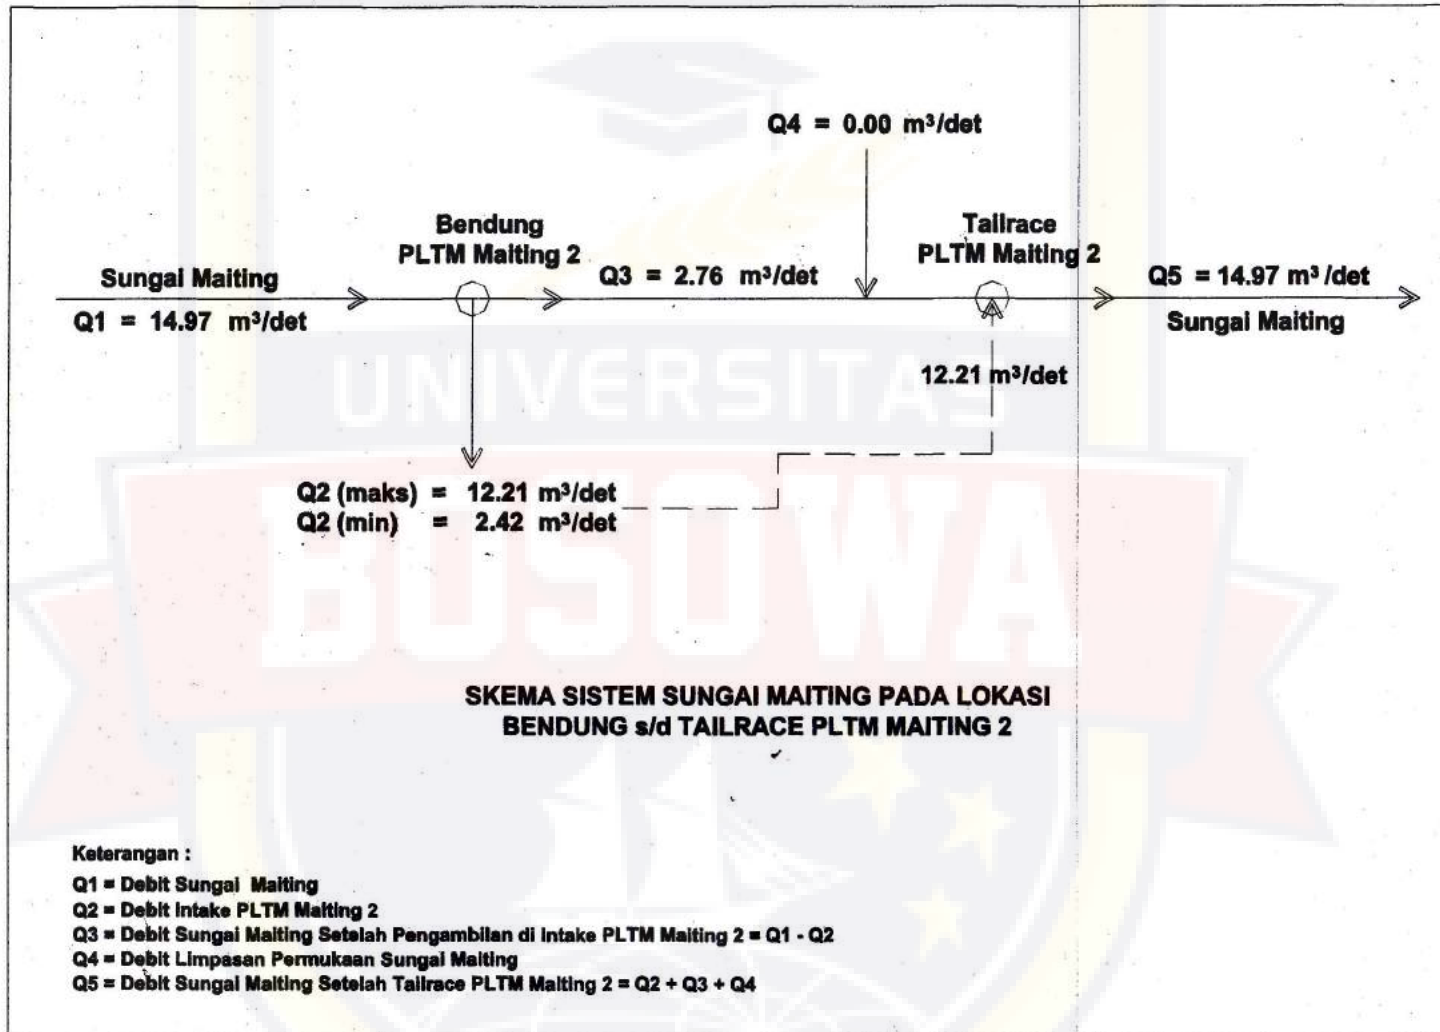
Q4 = 0.00 m³/det

Bendung
PLTM Maiting 2

Tailrace
PLTM Maiting 2

Sungai Maiting
Q1 = 14.97 m³/det

Q3 = 2.76 m³/det

Q5 = 14.97 m³ /det
Sungai Maiting

12.21 m³/det

Q2 (maks) = 12.21 m³/det
Q2 (min) = 2.42 m³/det

UNIVERSITAS
BUSOWA

SKEMA SISTEM SUNGAI MAITING PADA LOKASI
BENDUNG s/d TAILRACE PLTM MAITING 2

Keterangan :
Q1 = Debit Sungai Maiting
Q2 = Debit Intake PLTM Maiting 2
Q3 = Debit Sungai Maiting Setelah Pengambilan di Intake PLTM Maiting 2 = Q1 - Q2
Q4 = Debit Limpasan Permukaan Sungai Maiting
Q5 = Debit Sungai Maiting Setelah Tailrace PLTM Maiting 2 = Q2 + Q3 + Q4